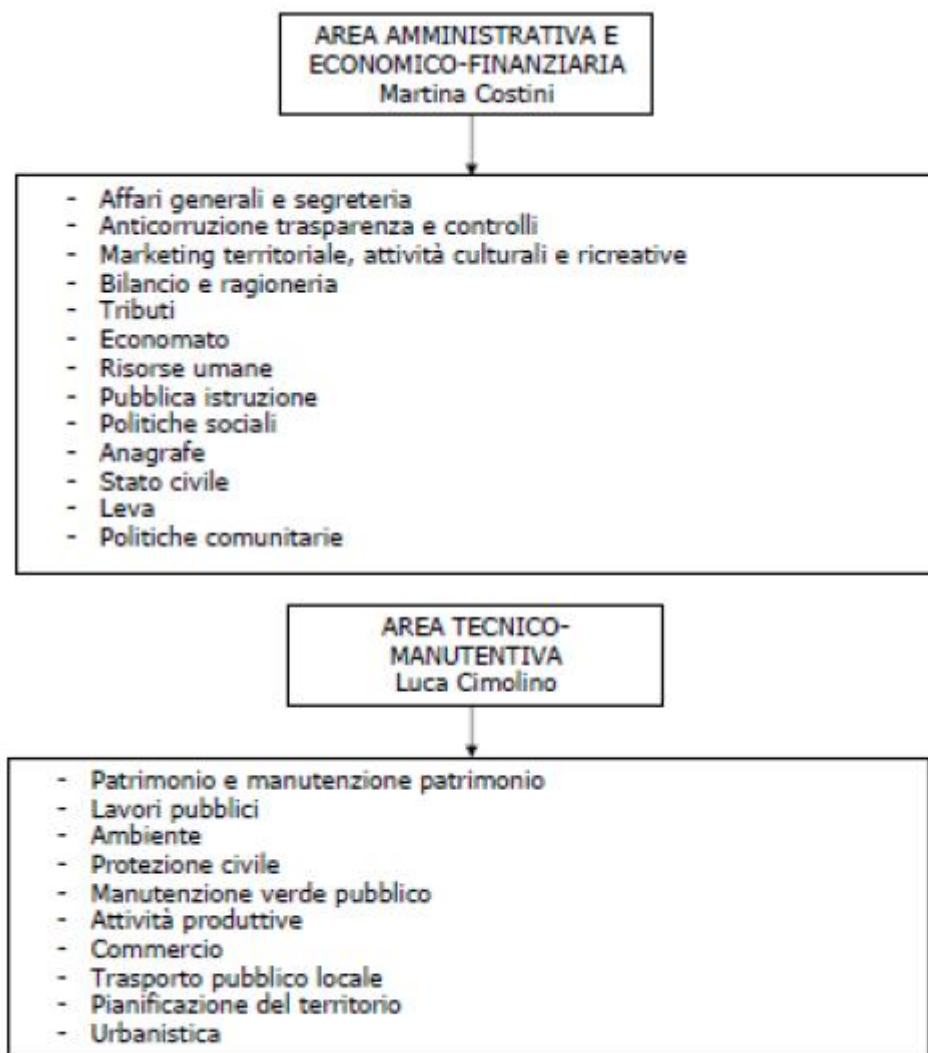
AREA AMMINISTRATIVA E ECONOMICO-FINANZIARIA
Martina Costini

- Affari generali e segreteria
- Anticorruzione trasparenza e controlli
- Marketing territoriale, attività culturali e ricreative
- Bilancio e ragioneria
- Tributi
- Economato
- Risorse umane
- Pubblica istruzione
- Politiche sociali
- Anagrafe
- Stato civile
- Leva
- Politiche comunitarie

AREA TECNICO-MANUTENTIVA
Luca Cimolino

- Patrimonio e manutenzione patrimonio
- Lavori pubblici
- Ambiente
- Protezione civile
- Manutenzione verde pubblico
- Attività produttive
- Commercio
- Trasporto pubblico locale
- Pianificazione del territorio
- Urbanistica